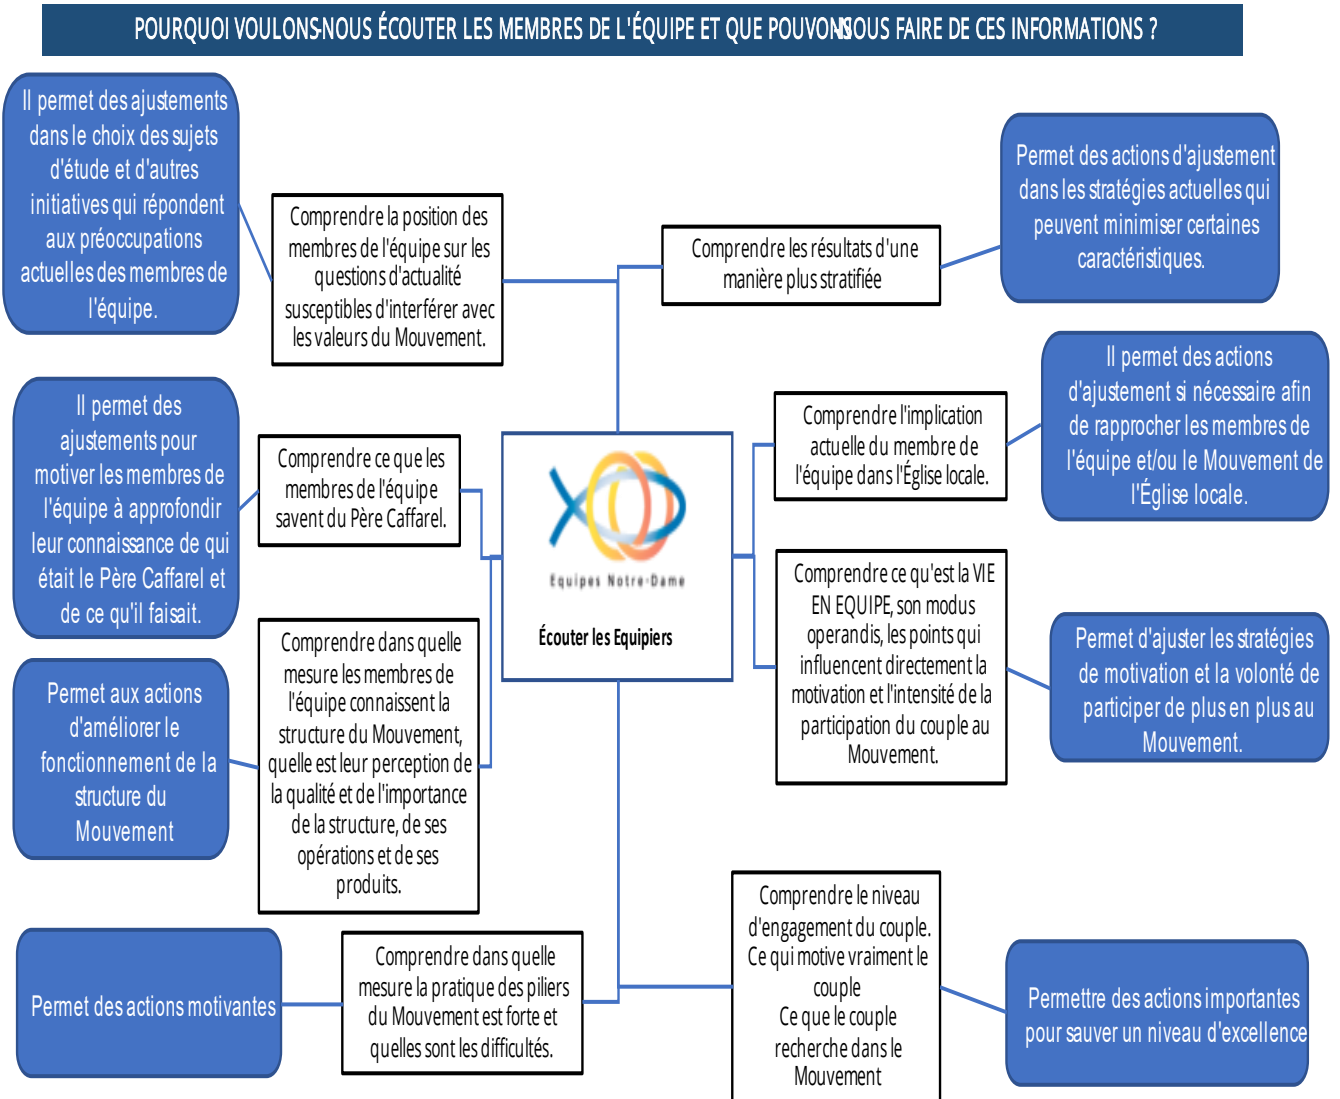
POURQUOI VOULONS-NOUS ÉCOUTER LES MEMBRES DE L'ÉQUIPE ET QUE POUVONS-NOUS FAIRE DE CES INFORMATIONS ?

Il permet des ajustements dans le choix des sujets d'étude et d'autres initiatives qui répondent aux préoccupations actuelles des membres de l'équipe.

Comprendre la position des membres de l'équipe sur les questions d'actualité susceptibles d'interférer avec les valeurs du Mouvement.

Comprendre les résultats d'une manière plus stratifiée

Permet des actions d'ajustement dans les stratégies actuelles qui peuvent minimiser certaines caractéristiques.

Il permet des actions d'ajustement si nécessaire afin de rapprocher les membres de l'équipe et/ou le Mouvement de l'Église locale.

Comprendre l'implication actuelle du membre de l'équipe dans l'Église locale.

Il permet des ajustements pour motiver les membres de l'équipe à approfondir leur connaissance de qui était le Père Caffarel et de ce qu'il faisait.

Comprendre ce que les membres de l'équipe savent du Père Caffarel.

Equipes Notre-Dame

Écouter les Equipiers

Comprendre ce qu'est la VIE EN EQUIPE, son modus operandis, les points qui influencent directement la motivation et l'intensité de la participation du couple au Mouvement.

Permet d'ajuster les stratégies de motivation et la volonté de participer de plus en plus au Mouvement.

Permet aux actions d'améliorer le fonctionnement de la structure du Mouvement

Comprendre dans quelle mesure les membres de l'équipe connaissent la structure du Mouvement, quelle est leur perception de la qualité et de l'importance de la structure, de ses opérations et de ses produits.

Comprendre le niveau d'engagement du couple. Ce qui motive vraiment le couple
Ce que le couple recherche dans le Mouvement

Permet des actions motivantes

Comprendre dans quelle mesure la pratique des piliers du Mouvement est forte et quelles sont les difficultés.

Permettre des actions importantes pour sauver un niveau d'excellence